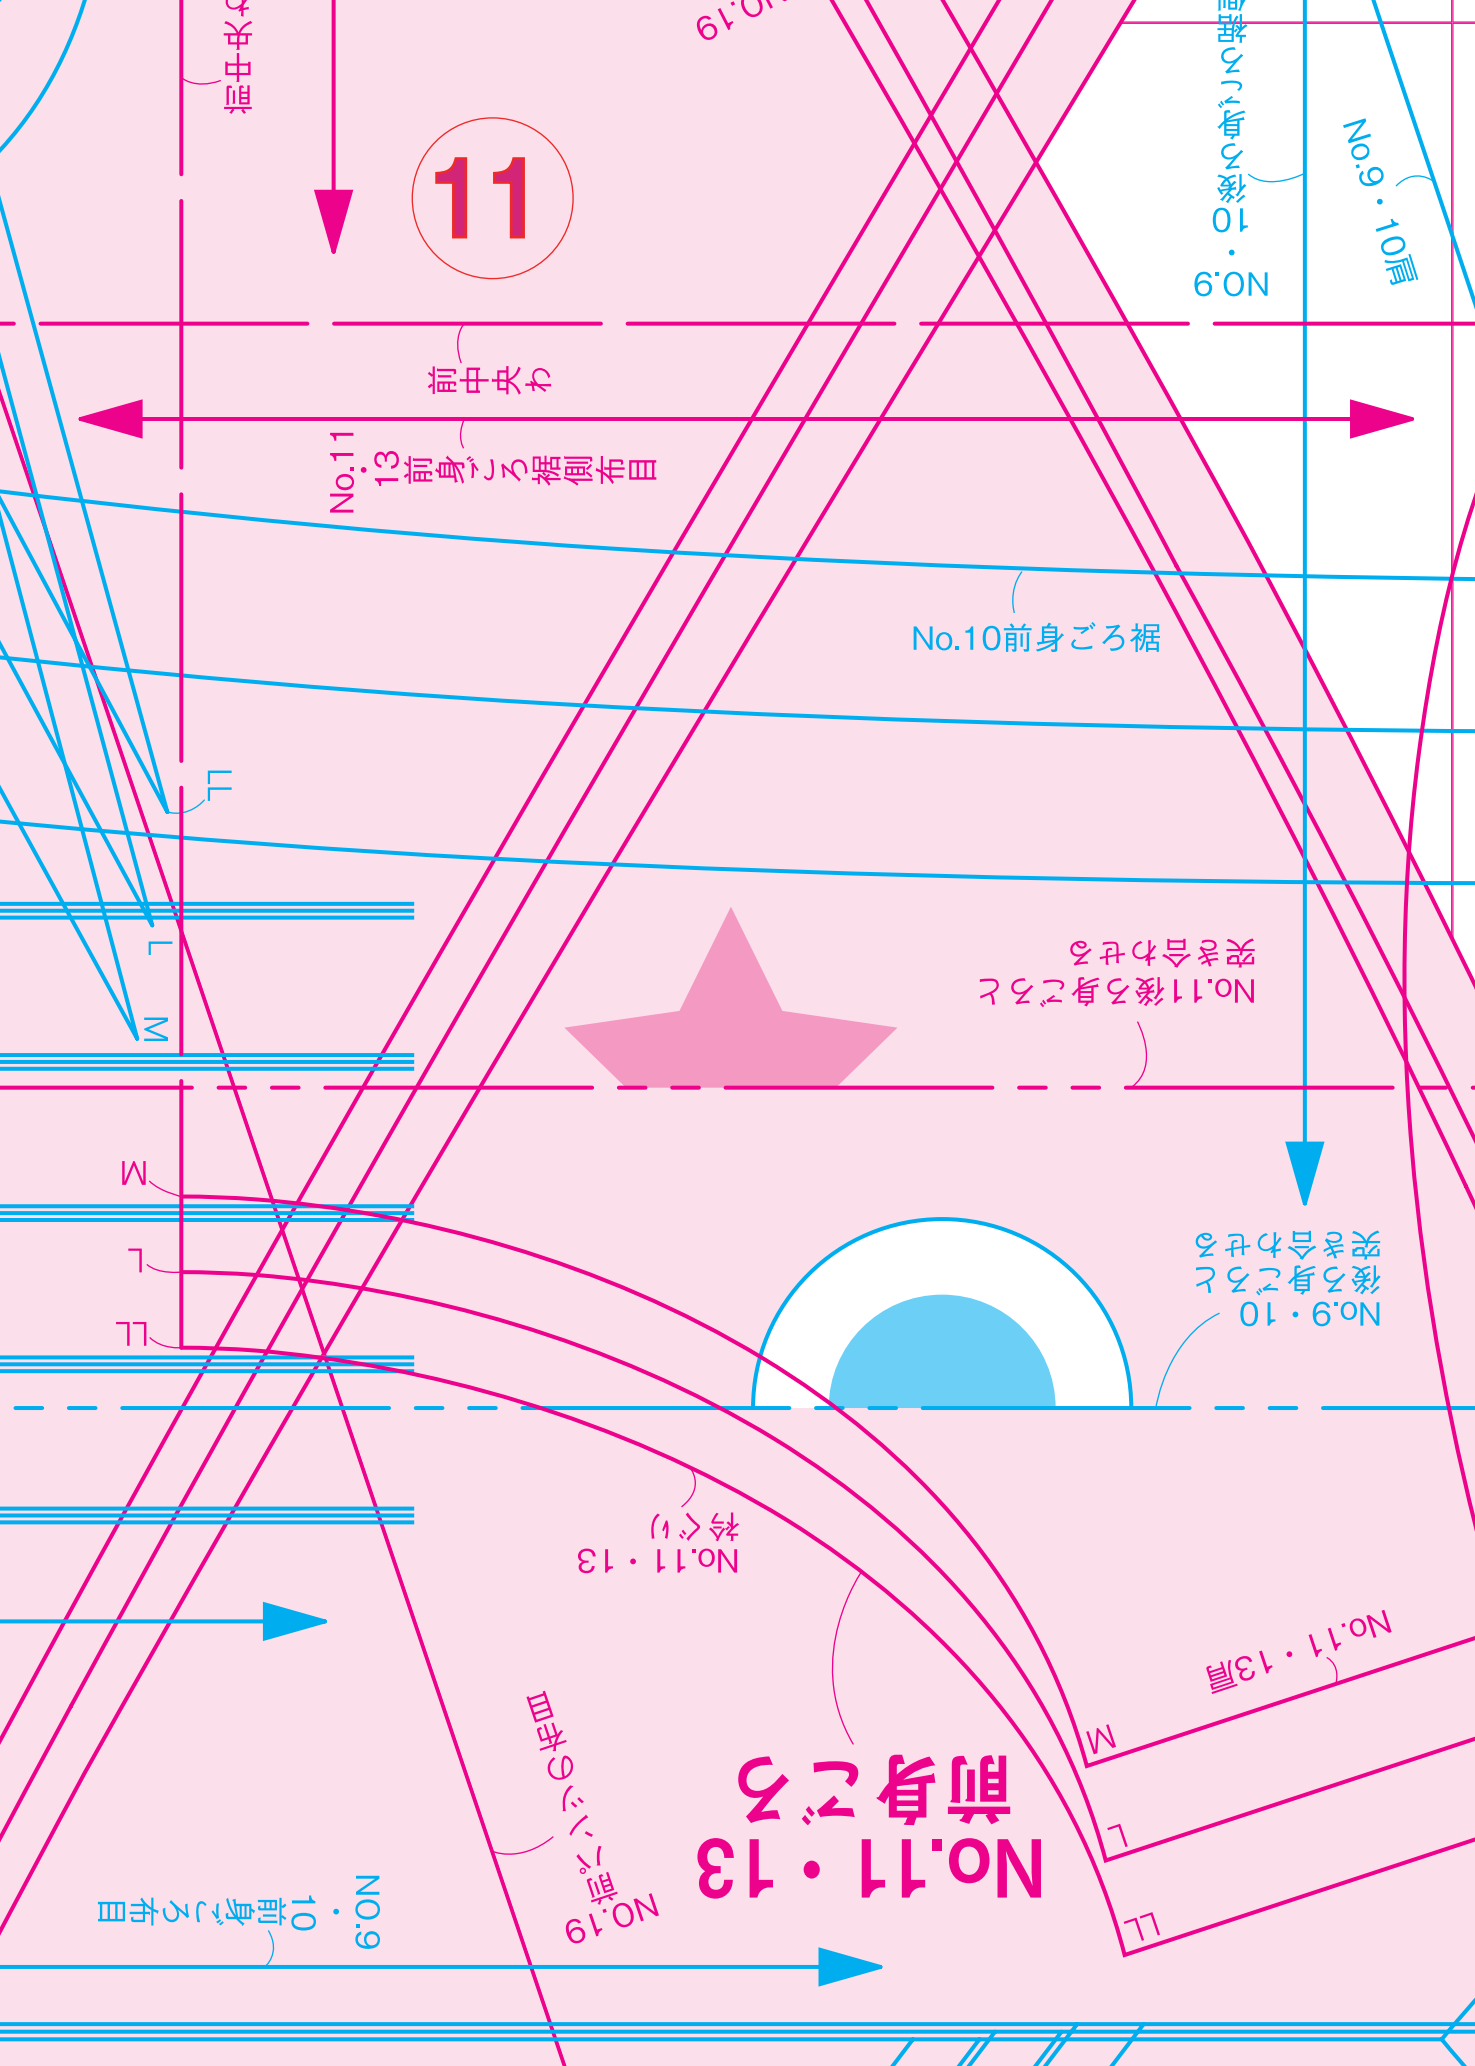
後中心わ
No.19
11
No.9・10後ろ身ごろ裾
No.9・10肩
前中央わ
No.11・13前身ごろ裾側布目
No.10前身ごろ裾
LL
L
M
No.11後ろ身ごろと突き合わせる
M
L
LL
No.9・10後ろ身ごろと突き合わせる
No.11・13えり
No.11・13肩
No.19パンツ布目
M
前身ごろ
No.11・13
L
LL
No.9・10前身ごろ布目